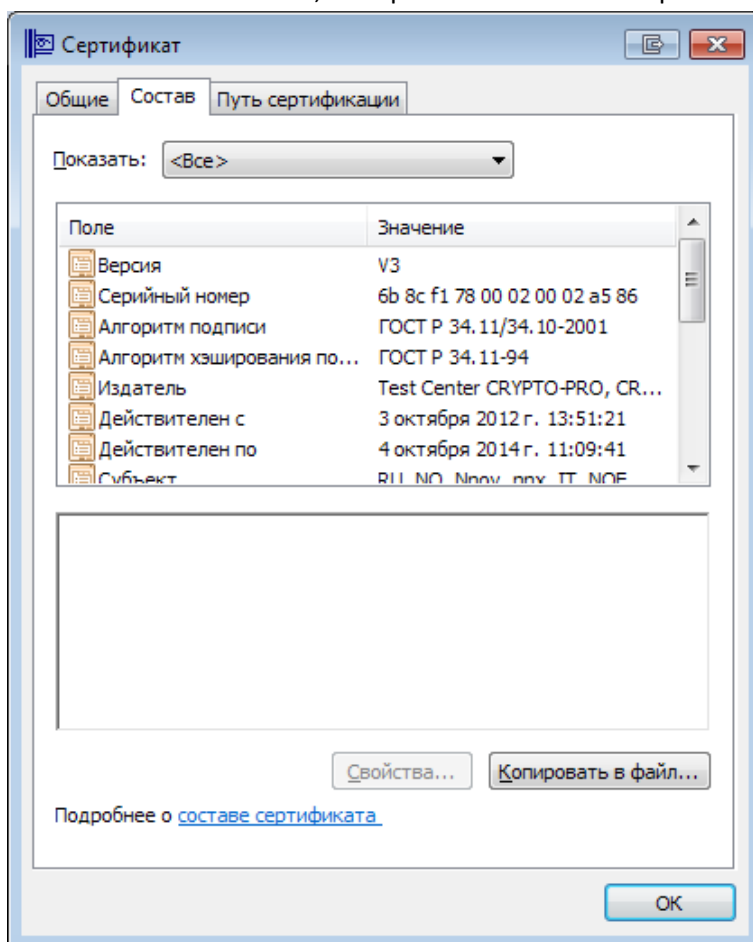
Сертификат

Общие | Состав | Путь сертификации

Показать: <Все>

| Поле | Значение |
|---|---|
| Версия | V3 |
| Серийный номер | 6b 8c f1 78 00 02 00 02 a5 86 |
| Алгоритм подписи | ГОСТ Р 34.11/34.10-2001 |
| Алгоритм хэширования по... | ГОСТ Р 34.11-94 |
| Издатель | Test Center CRYPTO-PRO, CR... |
| Действителен с | 3 октября 2012 г. 13:51:21 |
| Действителен по | 4 октября 2014 г. 11:09:41 |
| Субъект | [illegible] |

Свойства... Копировать в файл...

Подробнее о составе сертификата

OK